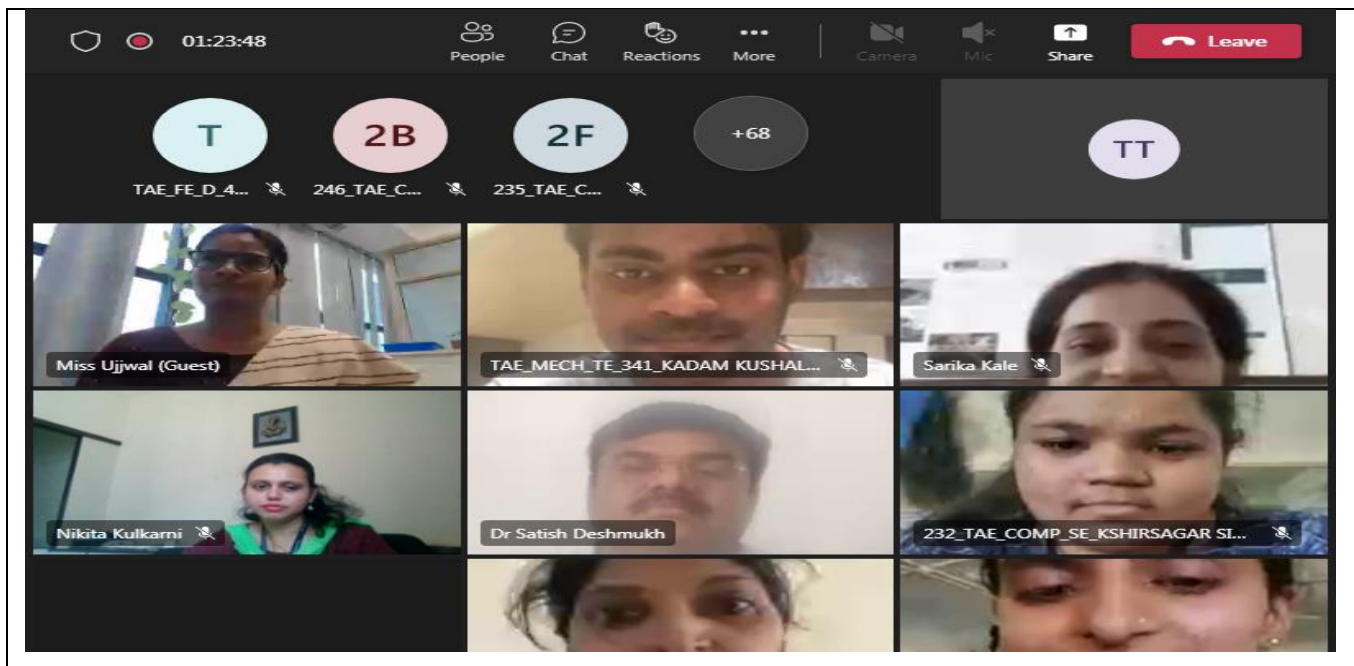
01:23:48

People Chat Reactions More Camera Mic Share Leave

T
TAE_FE_D_4...

2B
246_TAE_C...

2F
235_TAE_C...

+68

TT

Miss Ujjwal (Guest)

TAE_MECH_TE_341_KADAM KUSHAL...

Sarika Kale

Nikita Kulkarni

Dr Satish Deshmukh

232_TAE_COMP_SE_KSHIRSAGAR SI...